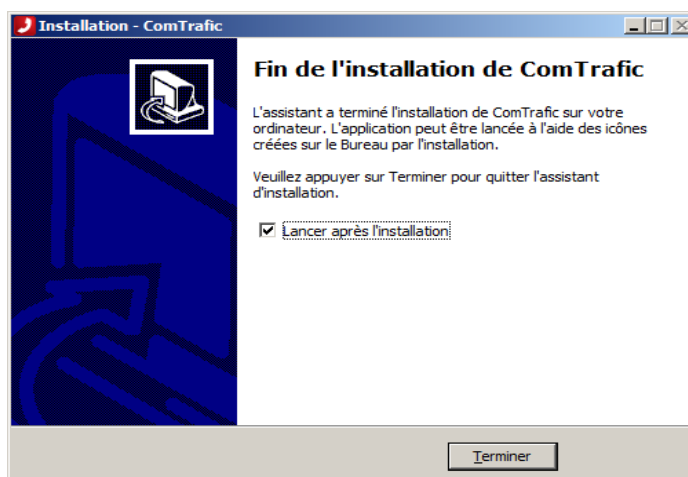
Installation - ComTrafic

Fin de l'installation de ComTrafic

L'assistant a terminé l'installation de ComTrafic sur votre ordinateur. L'application peut être lancée à l'aide des icônes créées sur le Bureau par l'installation.

Veuillez appuyer sur Terminer pour quitter l'assistant d'installation.

Lancer après l'installation

Terminer